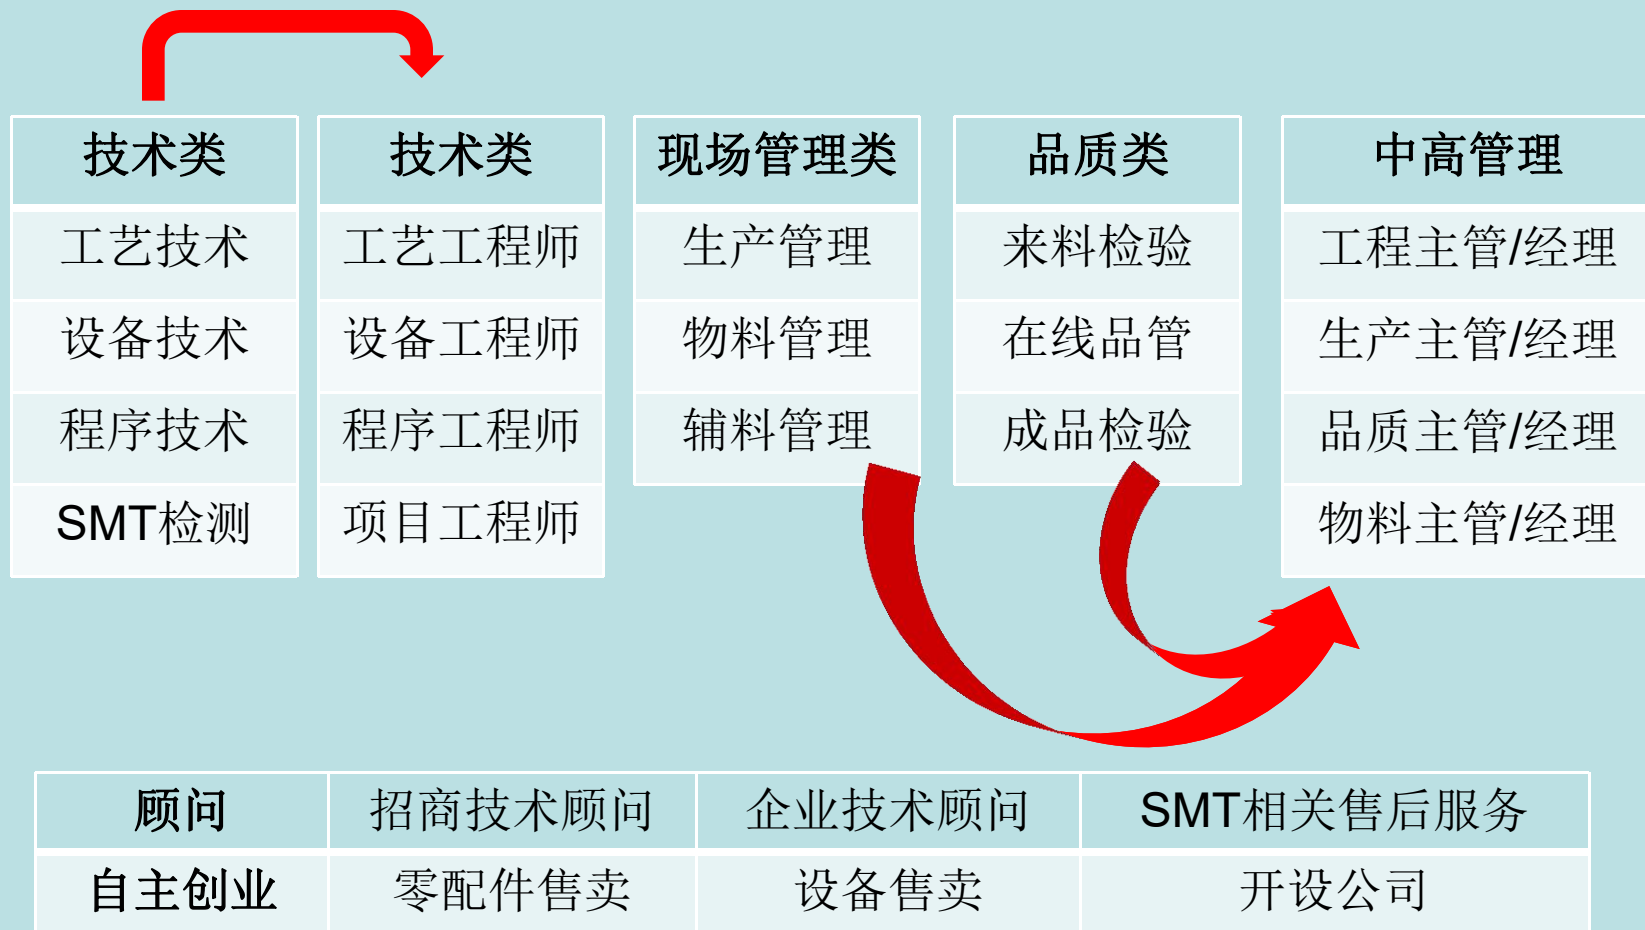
| 技术类 |
|---|
| 工艺技术 |
| 设备技术 |
| 程序技术 |
| SMT检测 |

| 技术类 |
|---|
| 工艺工程师 |
| 设备工程师 |
| 程序工程师 |
| 项目工程师 |

| 现场管理类 |
|---|
| 生产管理 |
| 物料管理 |
| 辅料管理 |

| 品质类 |
|---|
| 来料检验 |
| 在线品管 |
| 成品检验 |

| 中高管理 |
|---|
| 工程主管/经理 |
| 生产主管/经理 |
| 品质主管/经理 |
| 物料主管/经理 |

| 顾问 | 招商技术顾问 | 企业技术顾问 | SMT相关售后服务 |
|---|---|---|---|
| 自主创业 | 零配件售卖 | 设备售卖 | 开设公司 |